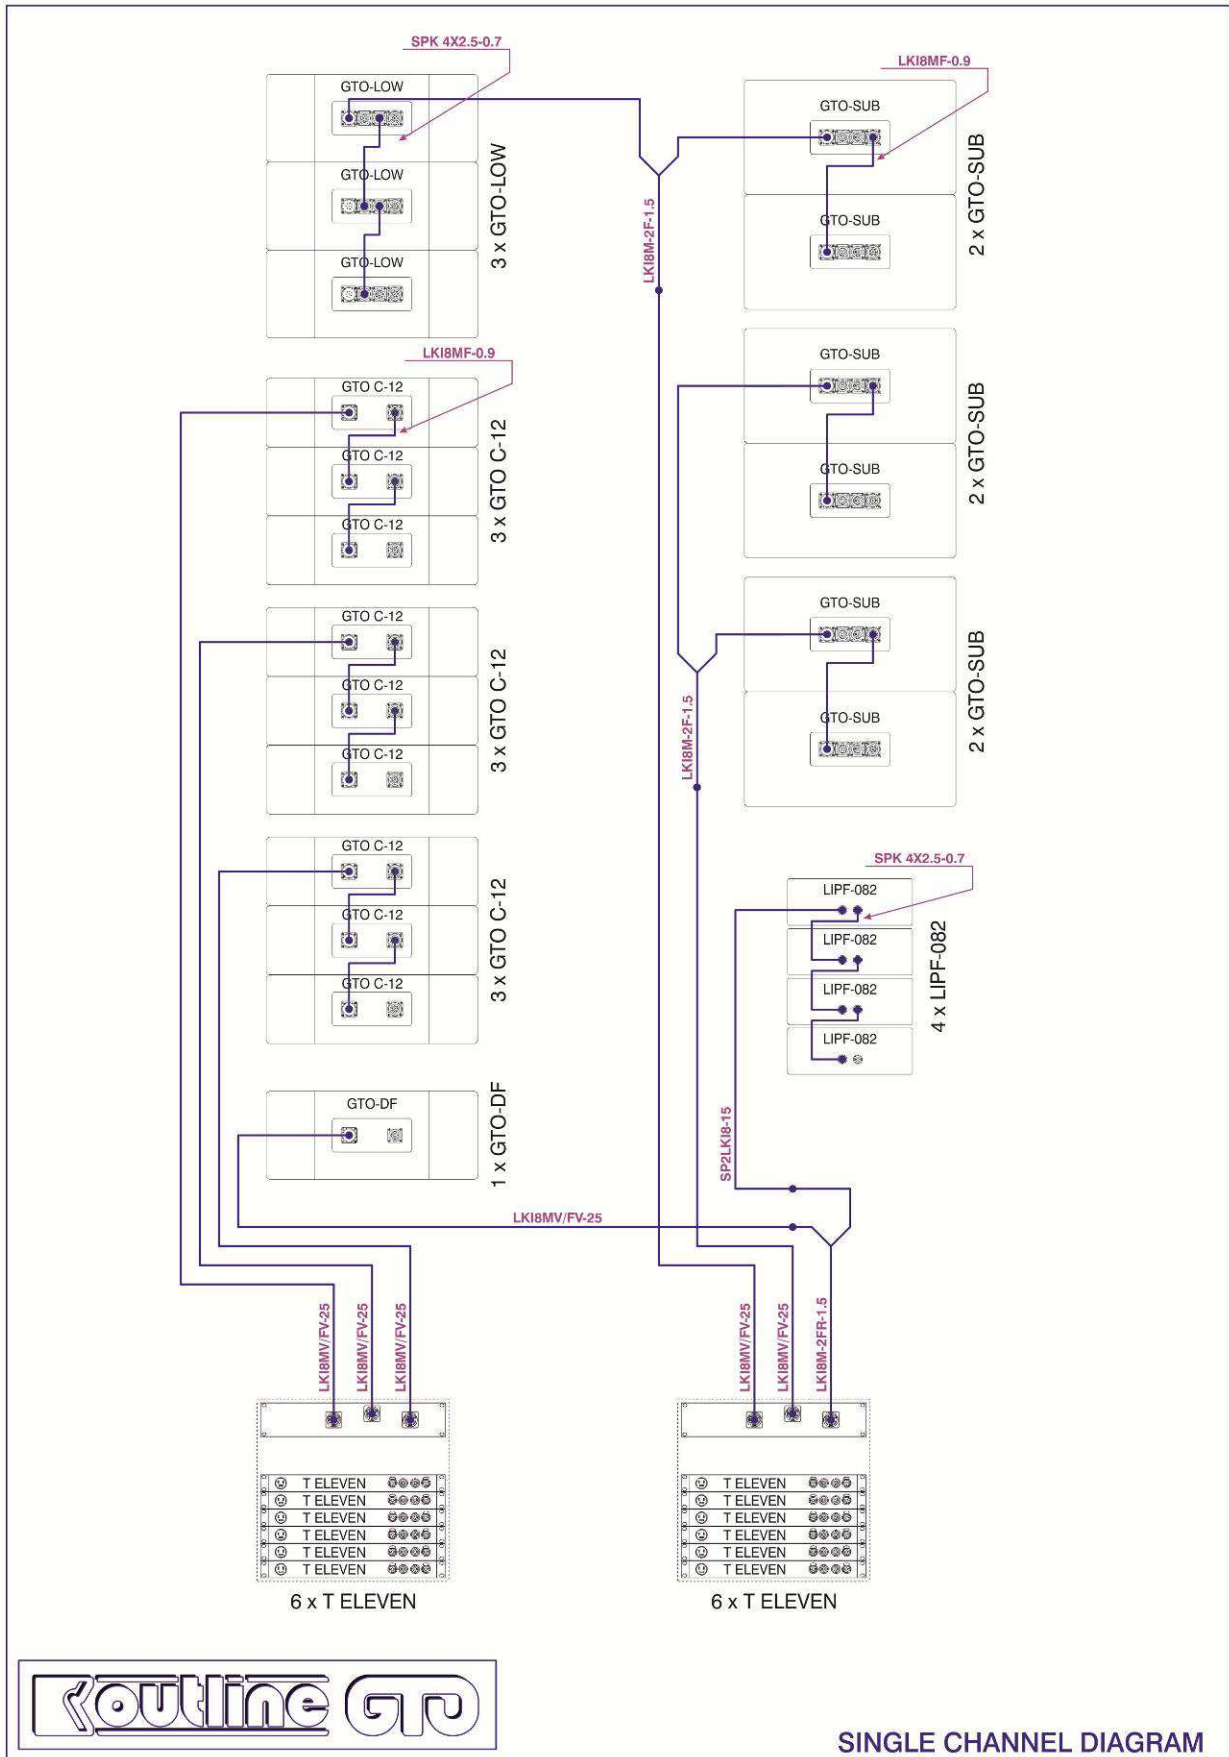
SPK 4X2.5-0.7

GTO-LOW
GTO-LOW
GTO-LOW
3 x GTO-LOW

LKI8MF-0.9

GTO-SUB
GTO-SUB
2 x GTO-SUB

LKI8M-2F-1.5

LKI8MF-0.9

GTO C-12
GTO C-12
GTO C-12
3 x GTO C-12

GTO-SUB
GTO-SUB
2 x GTO-SUB

GTO C-12
GTO C-12
GTO C-12
3 x GTO C-12

GTO-SUB
GTO-SUB
2 x GTO-SUB

LKI8M-2F-1.5

GTO C-12
GTO C-12
GTO C-12
3 x GTO C-12

SPK 4X2.5-0.7

LIPF-082
LIPF-082
LIPF-082
LIPF-082
4 x LIPF-082

GTO-DF
1 x GTO-DF

SP2LKI8-15

LKI8MV/FV-25

LKI8MV/FV-25
LKI8MV/FV-25
LKI8MV/FV-25

LKI8MV/FV-25
LKI8MV/FV-25
LKI8M-2FR-1.5

T ELEVEN
T ELEVEN
T ELEVEN
T ELEVEN
T ELEVEN
T ELEVEN
6 x T ELEVEN

T ELEVEN
T ELEVEN
T ELEVEN
T ELEVEN
T ELEVEN
T ELEVEN
6 x T ELEVEN

Outline GTO

SINGLE CHANNEL DIAGRAM